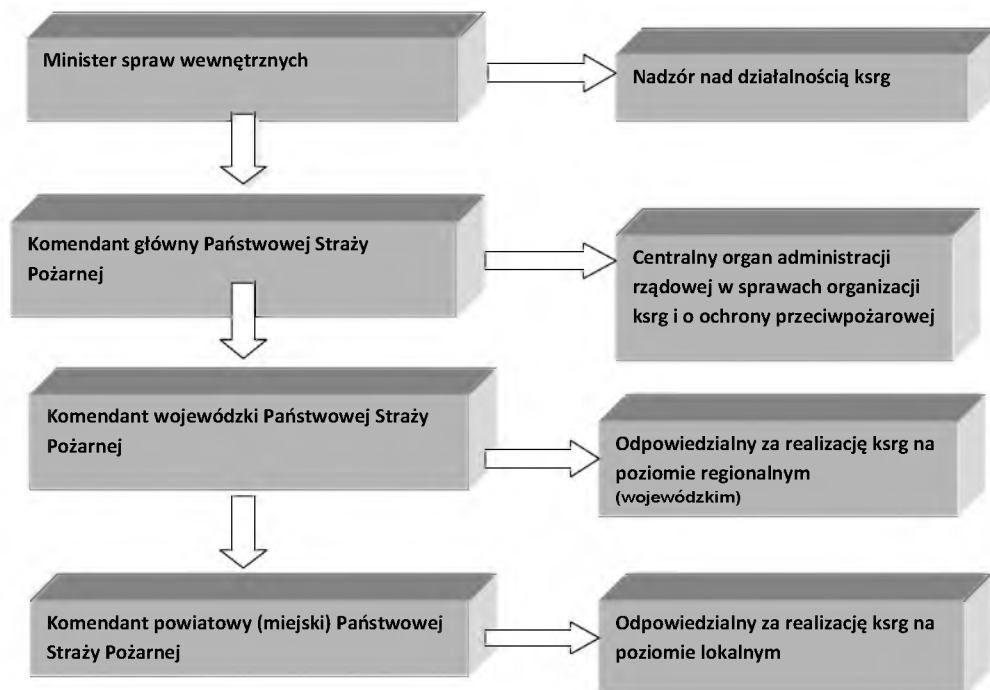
Minister spraw wewnętrznych

Nadzór nad działalnością ksrg

Komendant główny Państwowej Straży Pożarnej

Centralny organ administracji rządowej w sprawach organizacji ksrg i o ochrony przeciwpożarowej

Komendant wojewódzki Państwowej Straży Pożarnej

Odpowiedzialny za realizację ksrg na poziomie regionalnym (wojewódzkim)

Komendant powiatowy (miejski) Państwowej Straży Pożarnej

Odpowiedzialny za realizację ksrg na poziomie lokalnym